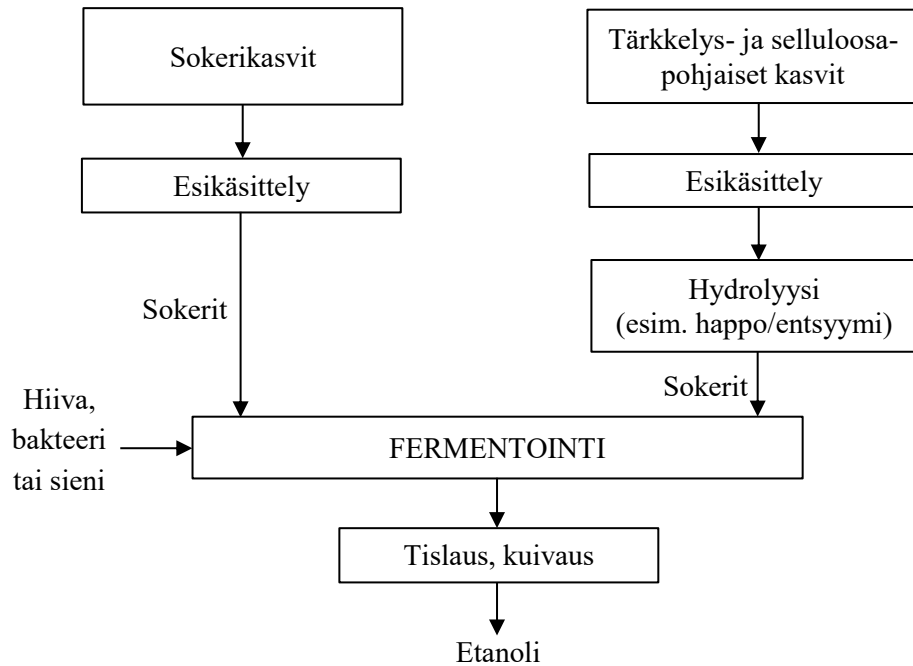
Sokerikasvit

Tärkkelys- ja selluloosapohjaiset kasvit

Esikäsittely

Esikäsittely

Sokerit

Hydrolyysi (esim. happo/entsyymi)

Sokerit

Hiiva, bakteeri tai sieni

FERMENTOINTI

Tislaus, kuivaus

Etanoli